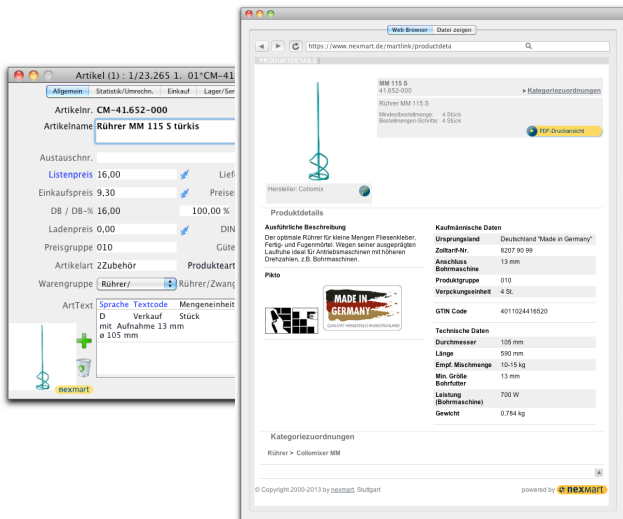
Artikel (1) : 1/23.265 1. 01°CM-41

Allgemein | Statistik/Umrechn. | Einkauf | Lager/Ser

Artikelnr. CM-41.652-000

Artikelname Rührer MM 115 S türkis

Austauschnr.

Listenpreis 16,00

Lief

Einkaufspreis 9,30

Preise

DB / DB-% 16,00

100,00 %

Ladenpreis 0,00

DIN

Preisgruppe 010

Güte

Artikelart 2Zubehör

Produkteart

Warengruppe Rührer/

Rührer/Zwang

ArtText Sprache Textcode Mengeneinheit

| D | Verkauf | Stück |
|---|---|---|

mit Aufnahme 13 mm
ø 105 mm

nexmart

Web Browser | Datei zeigen

https://www.nexmart.de/martlink/productdeta

PRODUKTDETAILS

MM 115 S
41.652-000

Kategoriezuordnungen

Rührer MM 115 S

Mindestbestellmenge: 4 Stück
Bestellmengen-Schritte: 4 Stück

PDF-Druckansicht

Hersteller: Collomix

Produktdetails

Ausführliche Beschreibung

Der optimale Rührer für kleine Mengen Fliesenkleber, Fertig- und Fugenmörtel. Wegen seiner ausgeprägten Laufruhe ideal für Antriebsmaschinen mit höheren Drehzahlen, z.B. Bohrmaschinen.

Pikto

MADE IN GERMANY
QUALITÄT HERGESTELLT IN DEUTSCHLAND

Kaufmännische Daten

| Ursprungsland | Deutschland "Made in Germany" |
|---|---|
| Zolltarif-Nr. | 8207 90 99 |
| Anschluss Bohrmaschine | 13 mm |
| Produktgruppe | 010 |
| Verpckungseinheit | 4 St. |

| GTIN Code | 4011024416520 |
|---|---|

Technische Daten

| Durchmesser | 105 mm |
|---|---|
| Länge | 590 mm |
| Empf. Mischmenge | 10-15 kg |
| Min. Größe Bohrfutter | 13 mm |
| Leistung (Bohrmaschine) | 700 W |
| Gewicht | 0,784 kg |

Kategoriezuordnungen

Rührer > Collomixer MM

© Copyright 2000-2013 by nexmart, Stuttgart

powered by nexmart